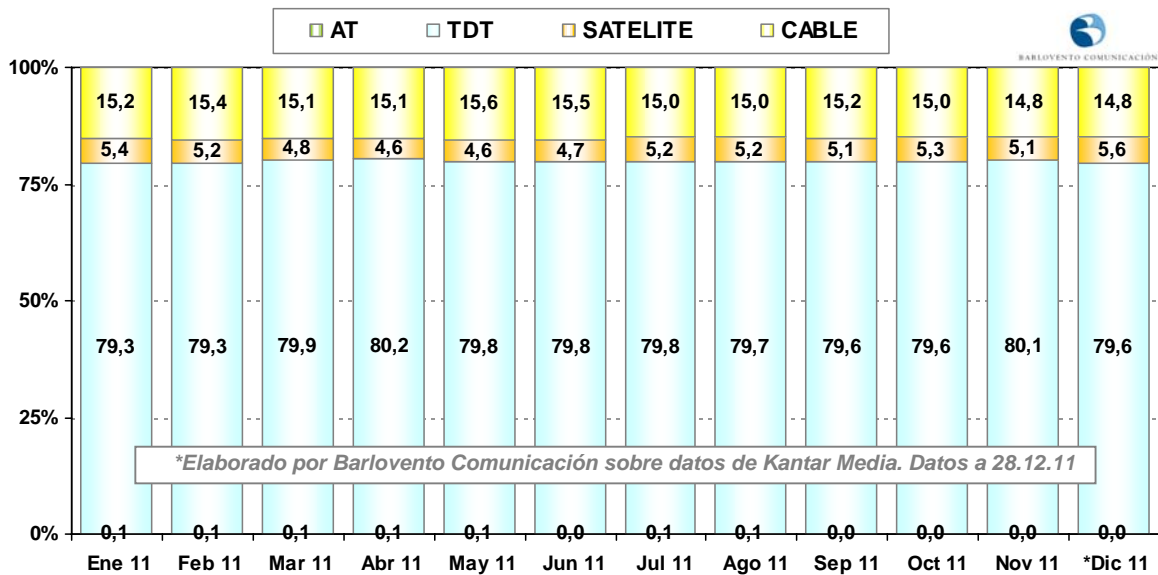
AT  TDT  SATELITE  CABLE

BARLOVENTO COMUNICACIÓN

100%
75%
50%
25%
0%

| | Ene 11 | Feb 11 | Mar 11 | Abr 11 | May 11 | Jun 11 | Jul 11 | Ago 11 | Sep 11 | Oct 11 | Nov 11 | *Dic 11 |
|---|---|---|---|---|---|---|---|---|---|---|---|---|
| CABLE | 15,2 | 15,4 | 15,1 | 15,1 | 15,6 | 15,5 | 15,0 | 15,0 | 15,2 | 15,0 | 14,8 | 14,8 |
| SATELITE | 5,4 | 5,2 | 4,8 | 4,6 | 4,6 | 4,7 | 5,2 | 5,2 | 5,1 | 5,3 | 5,1 | 5,6 |
| TDT | 79,3 | 79,3 | 79,9 | 80,2 | 79,8 | 79,8 | 79,8 | 79,7 | 79,6 | 79,6 | 80,1 | 79,6 |
| AT | 0,1 | 0,1 | 0,1 | 0,1 | 0,1 | 0,0 | 0,1 | 0,1 | 0,0 | 0,0 | 0,0 | 0,0 |

*Elaborado por Barlovento Comunicación sobre datos de Kantar Media. Datos a 28.12.11